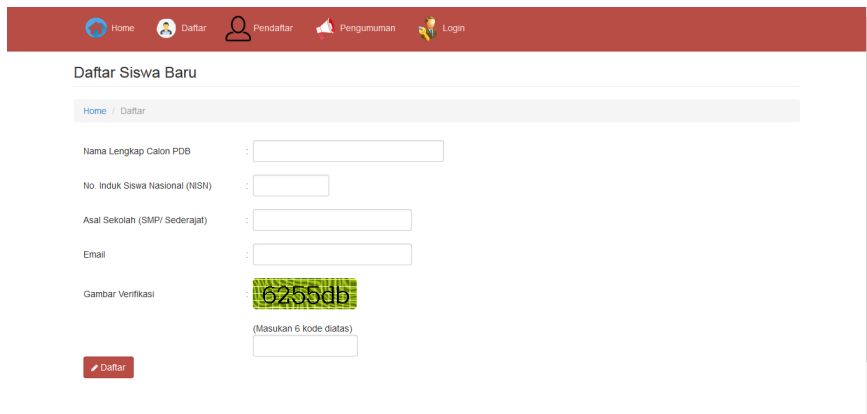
Home Daftar Pendaftar Pengumuman Login

Daftar Siswa Baru

Home / Daftar

Nama Lengkap Calon PDB :

No. Induk Siswa Nasional (NISN) :

Asal Sekolah (SMP/ Sederajat) :

Email :

Gambar Verifikasi : 6255db

(Masukan 6 kode diatas)

Daftar